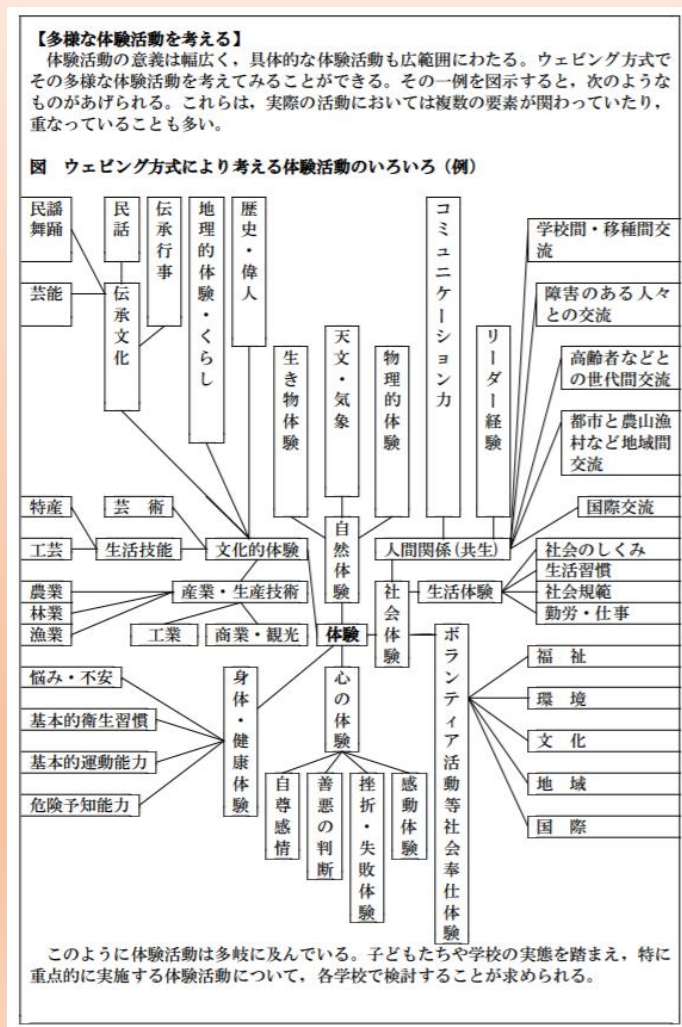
【多様な体験活動を考える】

体験活動の意義は幅広く、具体的な体験活動も広範囲にわたる。ウェビング方式でその多様な体験活動を考えてみることができる。その一例を図示すると、次のようなものがあげられる。これらは、実際の活動においては複数の要素が関わっていたり、重なっていることも多い。

図　ウェビング方式により考える体験活動のいろいろ（例）

民謡舞踊
民話
伝承行事
芸能
伝承文化
地理的体験・くらし
歴史・偉人
生き物体験
天文・気象
物理的体験
コミュニケーション力
リーダー経験
学校間・移種間交流
障害のある人々との交流
高齢者などとの世代間交流
都市と農山漁村など地域間交流
国際交流
特産
芸　術
工芸
生活技能
文化的体験
自然体験
人間関係（共生）
社会のしくみ
生活習慣
社会規範
勤労・仕事
農業
林業
漁業
産業・生産技術
工業
商業・観光
体験
社会体験
生活体験
ボランティア活動等社会奉仕体験
福　祉
環　境
文　化
地　域
国　際
悩み・不安
基本的衛生習慣
基本的運動能力
危険予知能力
身体・健康体験
心の体験
自尊感情
善悪の判断
挫折・失敗体験
感動体験

このように体験活動は多岐に及んでいる。子どもたちや学校の実態を踏まえ、特に重点的に実施する体験活動について、各学校で検討することが求められる。